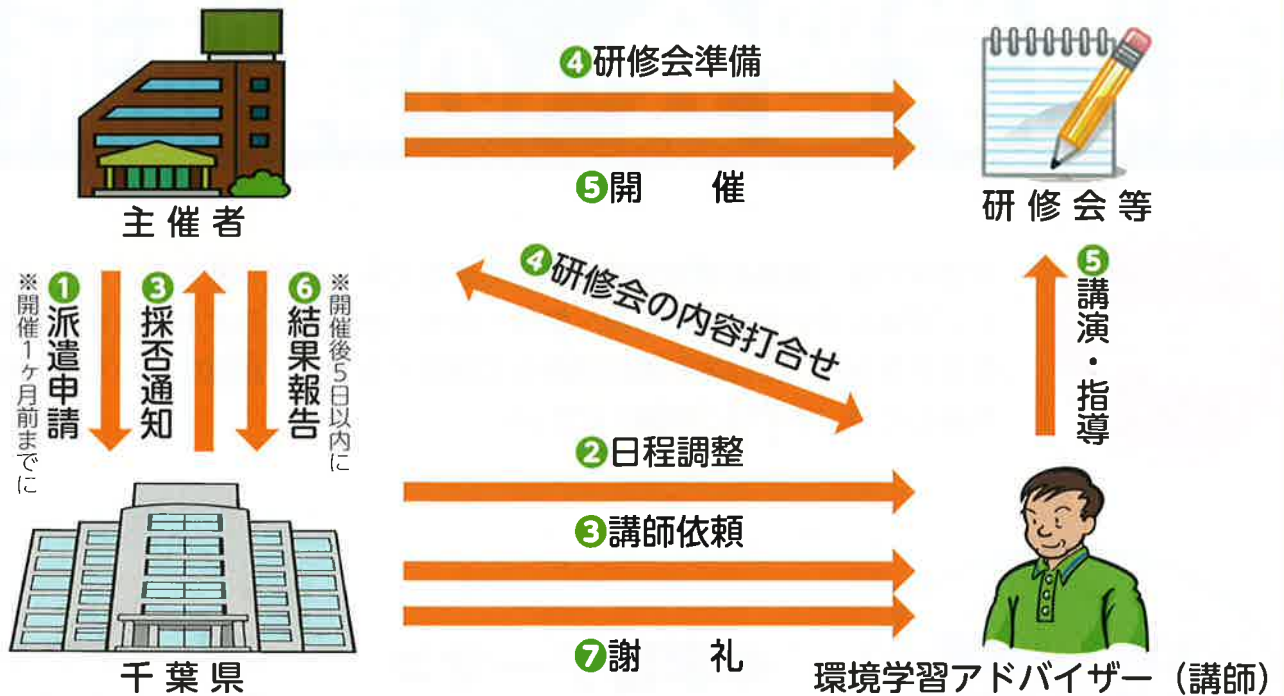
主催者

❹研修会準備

❺開　催

研修会等

※開催1ヶ月前までに

❶派遣申請

❸採否通知

❻結果報告

※開催後5日以内に

❹研修会の内容打合せ

❺講演・指導

❷日程調整

❸講師依頼

❼謝　礼

千葉県

環境学習アドバイザー（講師）